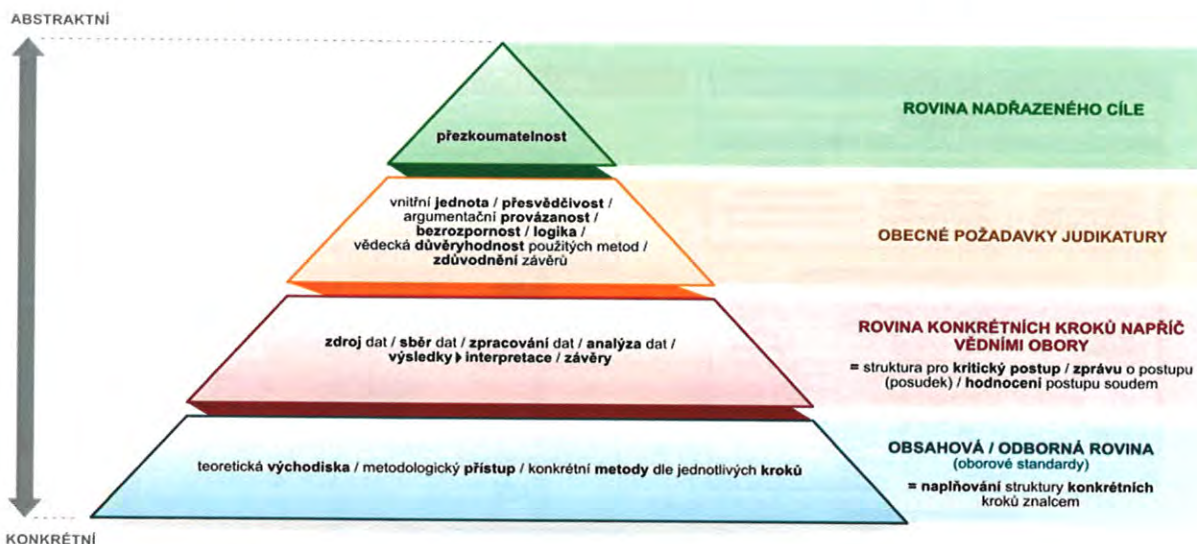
ABSTRAKTNÍ

přezkoumatelnost

ROVINA NADŘAZENÉHO CÍLE

vnitřní jednota / přesvědčivost / argumentační provázanost / bezrozpornost / logika / vědecká důvěryhodnost použitých metod / zdůvodnění závěrů

OBECNÉ POŽADAVKY JUDIKATURY

zdroj dat / sběr dat / zpracování dat / analýza dat / výsledky ▸ interpretace / závěry

ROVINA KONKRÉTNÍCH KROKŮ NAPŘÍČ VĚDNÍMI OBORY

= struktura pro kritický postup / zprávu o postupu (posudek) / hodnocení postupu soudem

teoretická východiska / metodologický přístup / konkrétní metody dle jednotlivých kroků

OBSAHOVÁ / ODBORNÁ ROVINA
(oborové standardy)

= naplňování struktury konkrétních kroků znalcem

KONKRÉTNÍ